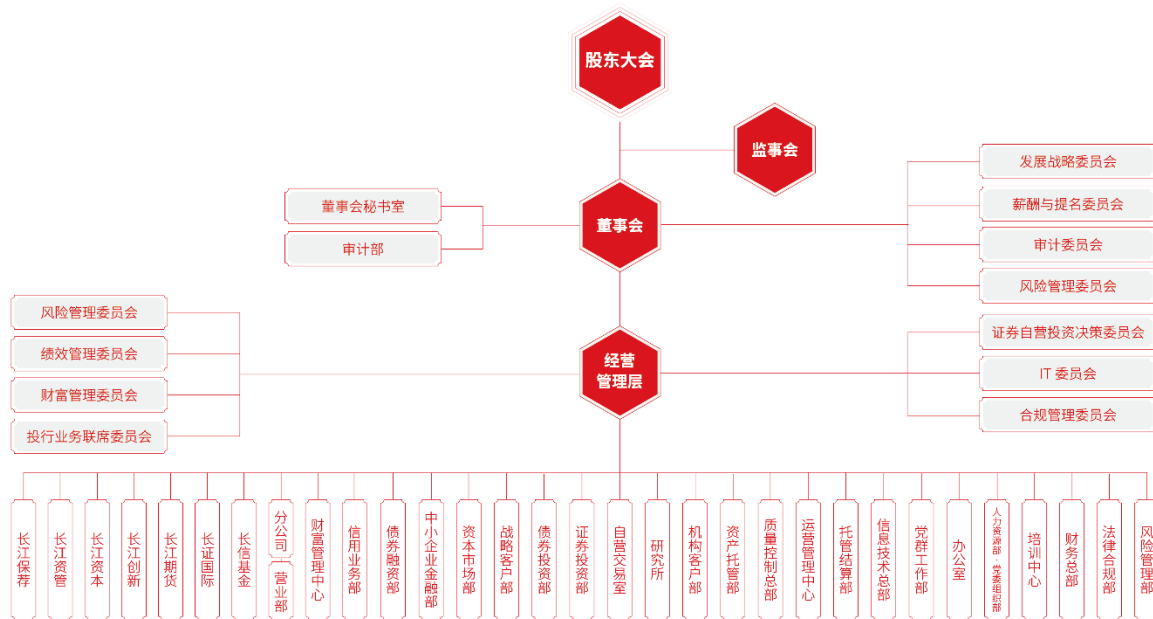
股东大会

监事会

董事会秘书室
审计部

董事会

发展战略委员会
薪酬与提名委员会
审计委员会
风险管理委员会

风险管理委员会
绩效管理委员会
财富管理委员会
投行业务联席委员会

经营管理层

证券自营投资决策委员会
IT 委员会
合规管理委员会

长江保荐
长江资管
长江资本
长江创新
长江期货
长证国际
长信基金
分公司
营业部
财富管理中心
信用业务部
债券融资部
中小企业金融部
资本市场部
战略客户部
债券投资部
证券投资部
自营交易室
研究所
机构客户部
资产托管部
质量控制总部
运营管理中心
托管结算部
信息技术总部
党群工作部
办公室
人力资源部・党委组织部
培训中心
财务总部
法律合规部
风险管理部